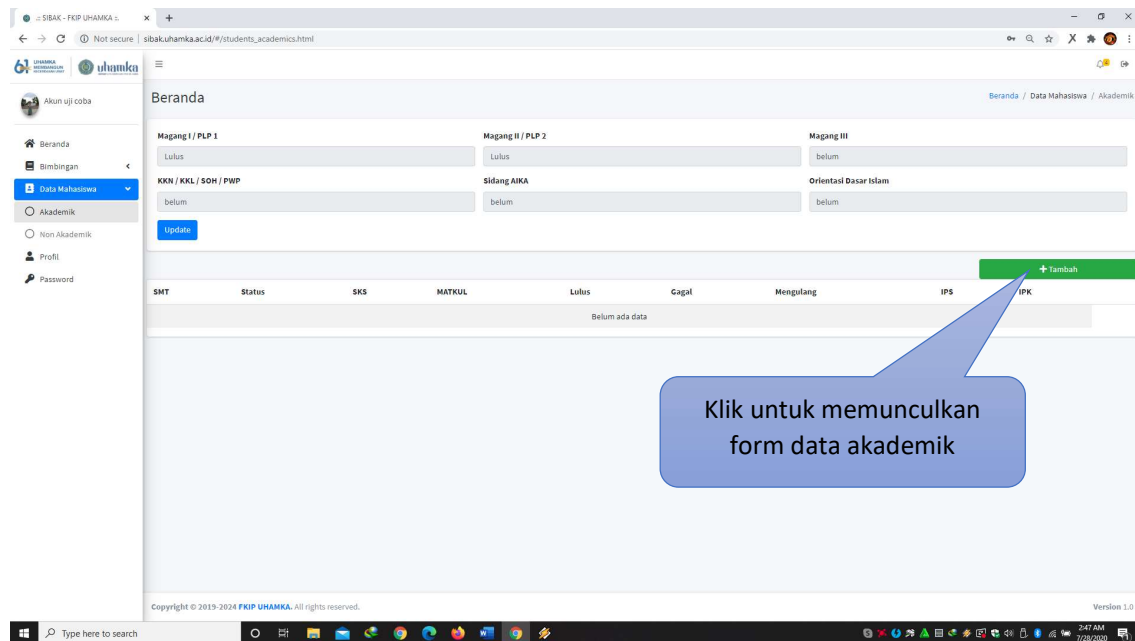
:: SIBAK - FKIP UHAMKA ::
Not secure | sibak.uhamka.ac.id/#/students_academics.html

uhamka

Akun uji coba

Beranda
Bimbingan
Data Mahasiswa
Akademik
Non Akademik
Profil
Password

Beranda

Beranda / Data Mahasiswa / Akademik

Magang I / PLP 1
Lulus
Magang II / PLP 2
Lulus
Magang III
belum
KKN / KKL / SOH / PWP
belum
Sidang AIKA
belum
Orientasi Dasar Islam
belum

Update

+ Tambah

| SMT | Status | SKS | MATKUL | Lulus | Gagal | Mengulang | IPS | IPK |
|---|---|---|---|---|---|---|---|---|
| Belum ada data | | | | | | | | |

Klik untuk memunculkan form data akademik

Copyright © 2019-2024 FKIP UHAMKA. All rights reserved.

Version 1.0

Type here to search

2:47 AM
7/28/2020